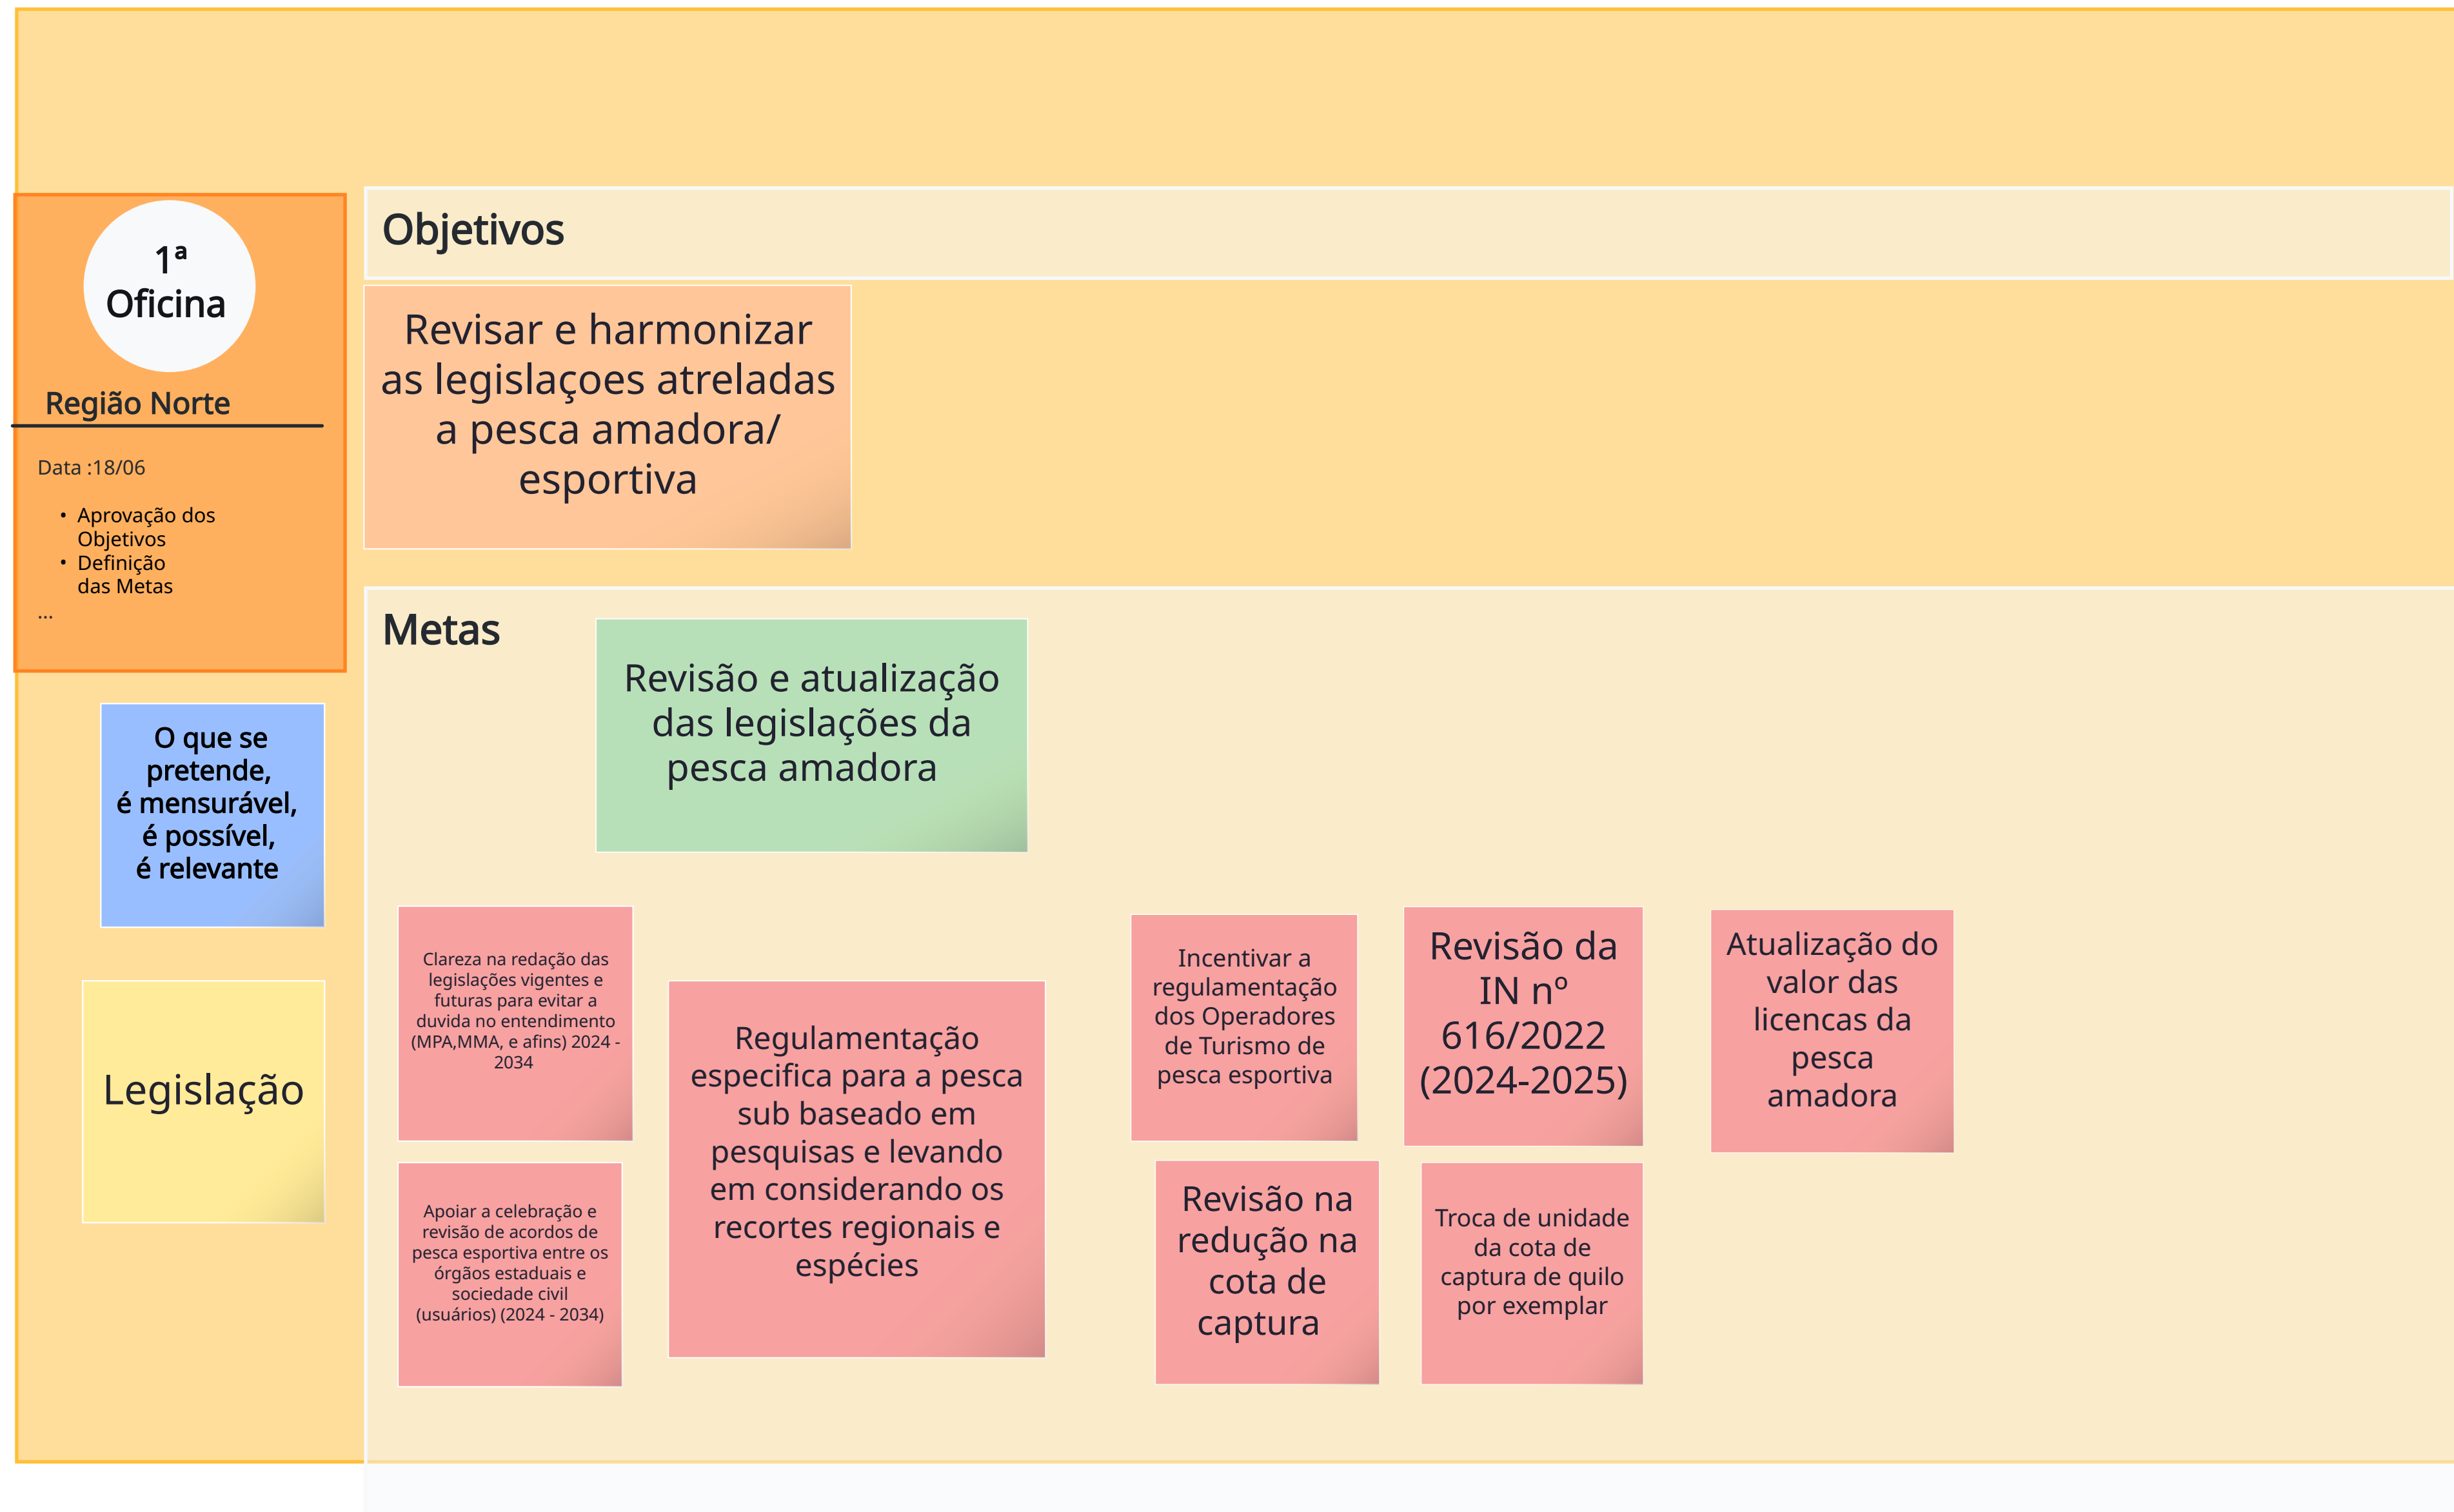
1ª Oficina

Região Norte

Data :18/06

• Aprovação dos Objetivos
• Definição das Metas
...

O que se pretende, é mensurável, é possível, é relevante

Legislação

Objetivos

Revisar e harmonizar as legislaçoes atreladas a pesca amadora/ esportiva

Metas

Revisão e atualização das legislações da pesca amadora

Clareza na redação das legislações vigentes e futuras para evitar a duvida no entendimento (MPA,MMA, e afins) 2024 - 2034

Apoiar a celebração e revisão de acordos de pesca esportiva entre os órgãos estaduais e sociedade civil (usuários) (2024 - 2034)

Regulamentação especifica para a pesca sub baseado em pesquisas e levando em considerando os recortes regionais e espécies

Incentivar a regulamentação dos Operadores de Turismo de pesca esportiva

Revisão da IN nº 616/2022 (2024-2025)

Atualização do valor das licencas da pesca amadora

Revisão na redução na cota de captura

Troca de unidade da cota de captura de quilo por exemplar